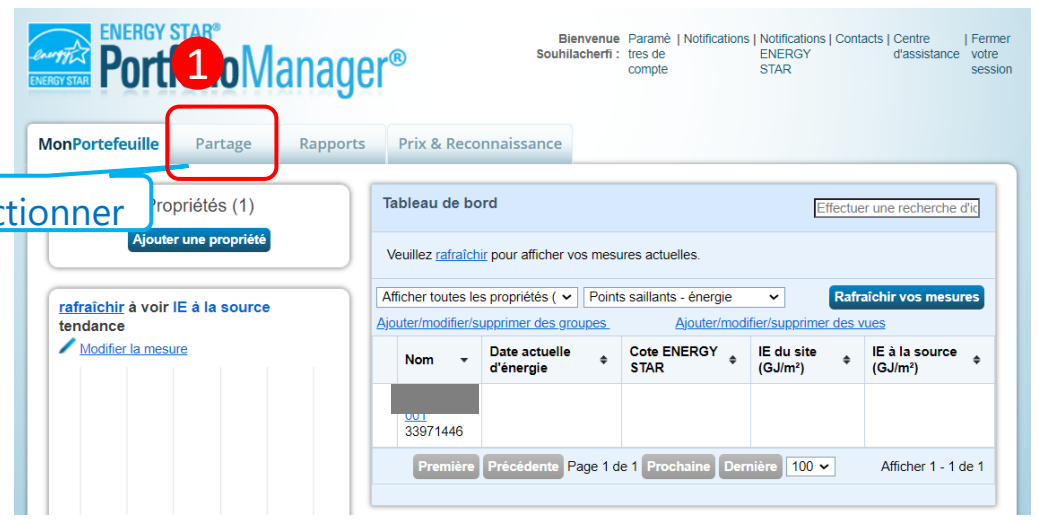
ENERGY STAR ENERGY STAR® PortfolioManager®

1

Bienvenue Souhilacherfi : Paramètres de compte | Notifications | Notifications ENERGY STAR | Contacts | Centre d'assistance | Fermer votre session

MonPortefeuille Partage Rapports Prix & Reconnaissance

ctionner

Propriétés (1)

Ajouter une propriété

rafraîchir à voir IE à la source tendance

Modifier la mesure

Tableau de bord

Effectuer une recherche d'ic

Veuillez rafraîchir pour afficher vos mesures actuelles.

Afficher toutes les propriétés ( Points saillants - énergie Rafraîchir vos mesures

Ajouter/modifier/supprimer des groupes Ajouter/modifier/supprimer des vues

| | Nom | Date actuelle d'énergie | Cote ENERGY STAR | IE du site (GJ/m²) | IE à la source (GJ/m²) |
|---|---|---|---|---|---|
| | 001 33971446 | | | | |

Première Précédente Page 1 de 1 Prochaine Dernière 100 Afficher 1 - 1 de 1